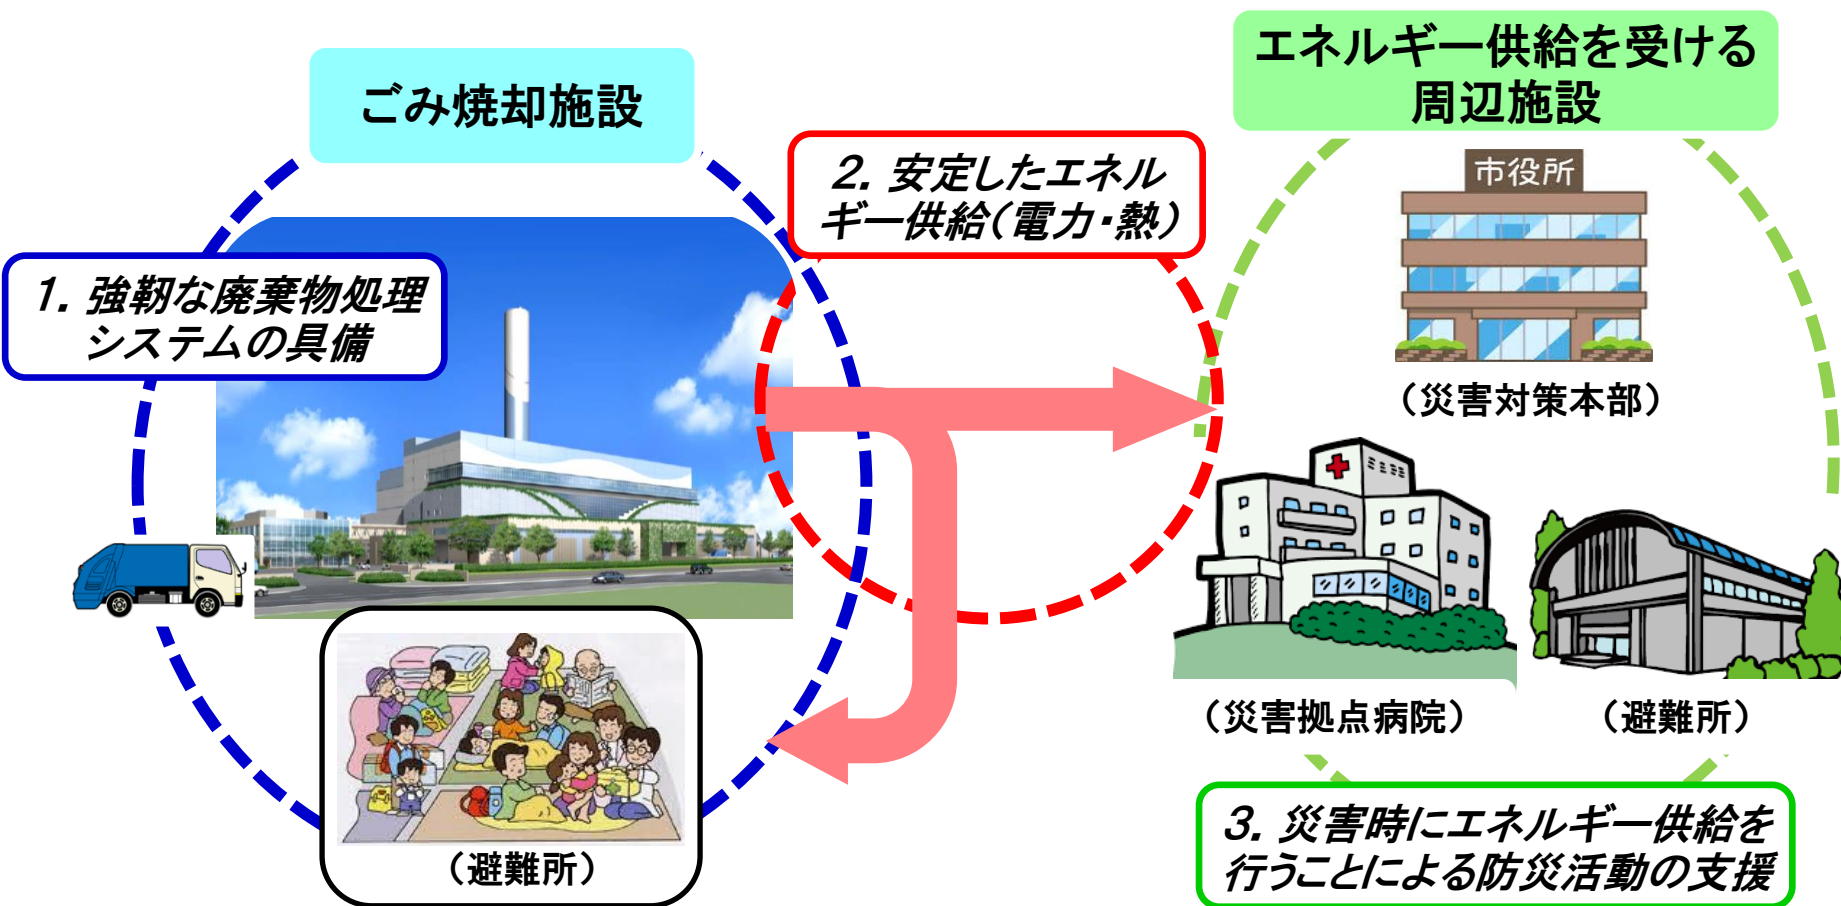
ごみ焼却施設

1. 強靭な廃棄物処理システムの具備

（避難所）

2. 安定したエネルギー供給（電力・熱）

エネルギー供給を受ける周辺施設

市役所

（災害対策本部）

（災害拠点病院）

（避難所）

3. 災害時にエネルギー供給を行うことによる防災活動の支援